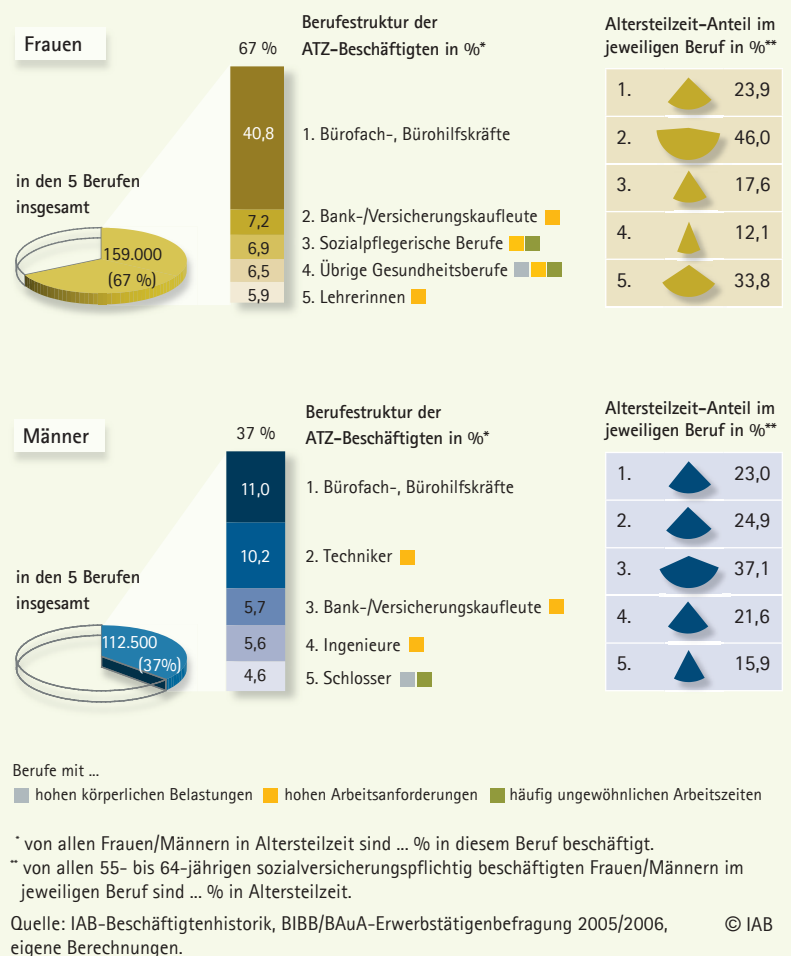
Frauen

in den 5 Berufen insgesamt

159.000 (67 %)

67 %

Berufestruktur der ATZ-Beschäftigten in %*

| | |
|---|---|
| 40,8 | 1. Bürofach-, Bürohilfskräfte |
| 7,2 | 2. Bank-/Versicherungskaufleute |
| 6,9 | 3. Sozialpflegerische Berufe |
| 6,5 | 4. Übrige Gesundheitsberufe |
| 5,9 | 5. Lehrerinnen |

Altersteilzeit-Anteil im jeweiligen Beruf in %**

| | |
|---|---|
| 1. | 23,9 |
| 2. | 46,0 |
| 3. | 17,6 |
| 4. | 12,1 |
| 5. | 33,8 |

Männer

in den 5 Berufen insgesamt

112.500 (37%)

37 %

Berufestruktur der ATZ-Beschäftigten in %*

| | |
|---|---|
| 11,0 | 1. Bürofach-, Bürohilfskräfte |
| 10,2 | 2. Techniker |
| 5,7 | 3. Bank-/Versicherungskaufleute |
| 5,6 | 4. Ingenieure |
| 4,6 | 5. Schlosser |

Altersteilzeit-Anteil im jeweiligen Beruf in %**

| | |
|---|---|
| 1. | 23,0 |
| 2. | 24,9 |
| 3. | 37,1 |
| 4. | 21,6 |
| 5. | 15,9 |

Berufe mit ...
hohen körperlichen Belastungen hohen Arbeitsanforderungen häufig ungewöhnlichen Arbeitszeiten

* von allen Frauen/Männern in Altersteilzeit sind ... % in diesem Beruf beschäftigt.
** von allen 55- bis 64-jährigen sozialversicherungspflichtig beschäftigten Frauen/Männern im jeweiligen Beruf sind ... % in Altersteilzeit.

Quelle: IAB-Beschäftigtenhistorik, BIBB/BAuA-Erwerbstätigenbefragung 2005/2006, eigene Berechnungen.

© IAB